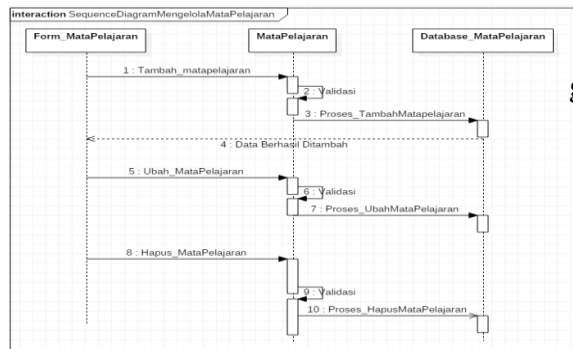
interaction SequenceDiagramMengelolaMataPelajaran

Form_MataPelajaran

MataPelajaran

Database_MataPelajaran

1 : Tambah_matapelajaran

2 : Validasi

3 : Proses_TambahMatapelajaran

4 : Data Berhasil Ditambah

5 : Ubah_MataPelajaran

6 : Validasi

7 : Proses_UbahMataPelajaran

8 : Hapus_MataPelajaran

9 : Validasi

10 : Proses_HapusMataPelajaran